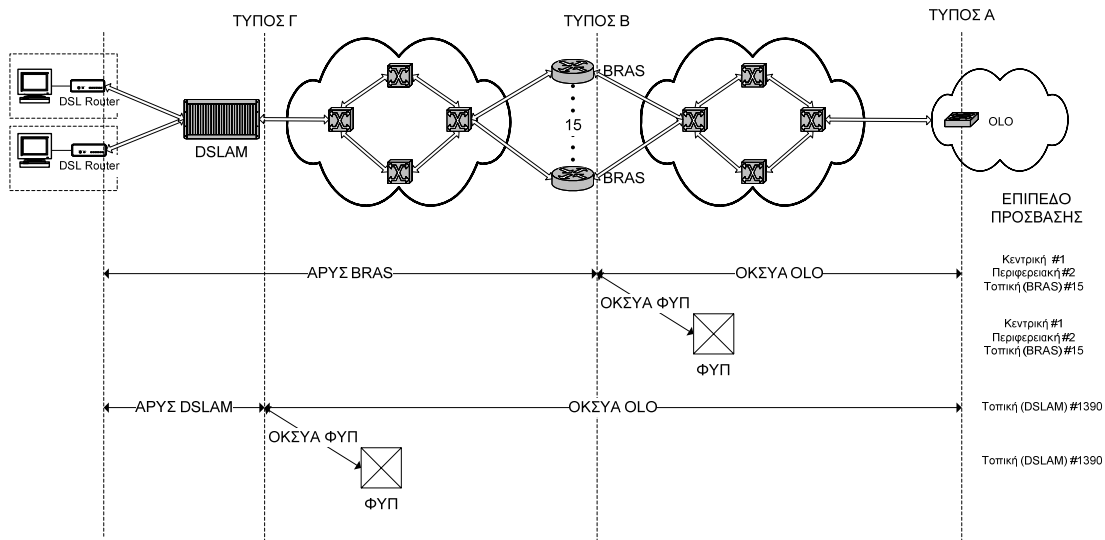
ΤΥΠΟΣ Γ
ΤΥΠΟΣ Β
ΤΥΠΟΣ Α

DSL Router
DSL Router
DSLAM
BRAS
15
BRAS
OLO

ΕΠΙΠΕΔΟ ΠΡΟΣΒΑΣΗΣ

ΑΡΥΣ BRAS
ΟΚΣΥΑ OLO
Κεντρική #1
Περιφερειακή #2
Τοπική (BRAS) #15

ΟΚΣΥΑ ΦΥΠ
ΦΥΠ
Κεντρική #1
Περιφερειακή #2
Τοπική (BRAS) #15

ΑΡΥΣ DSLAM
ΟΚΣΥΑ OLO
Τοπική (DSLAM) #1390

ΟΚΣΥΑ ΦΥΠ
ΦΥΠ
Τοπική (DSLAM) #1390